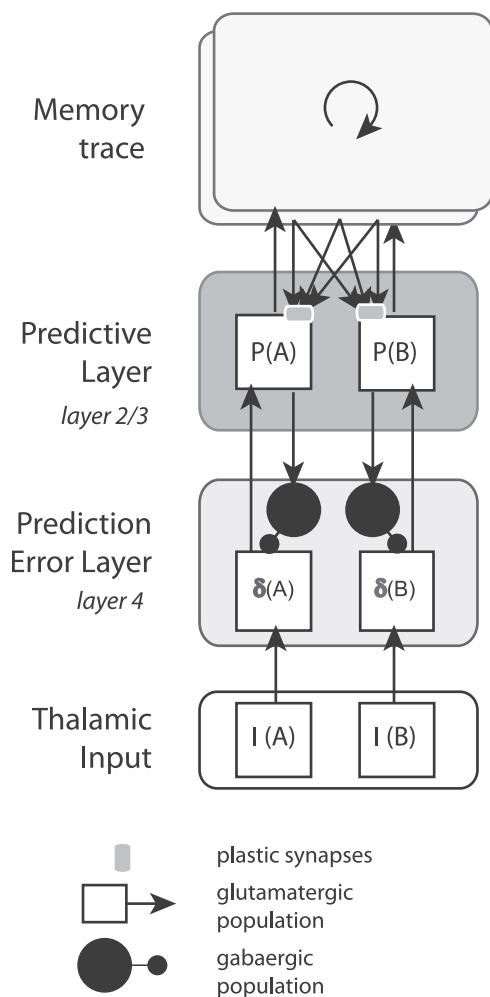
Memory trace

Predictive Layer
layer 2/3

P(A)

P(B)

Prediction Error Layer
layer 4

$\delta$(A)

$\delta$(B)

Thalamic Input

I (A)

I (B)

plastic synapses

glutamatergic population

gabaergic population